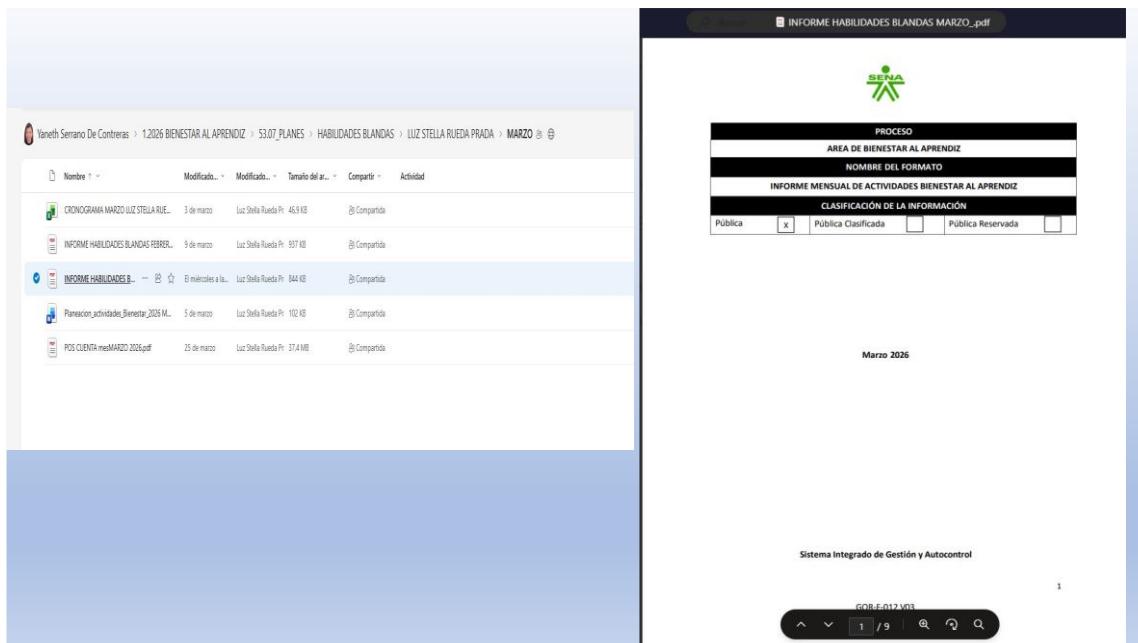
Yaneth Serrano De Contreras > 1.2026 BIENESTAR AL APRENDIZ > 53.07_PLANES > HABILIDADES BLANDAS > LUZ STELLA RUEDA PRADA > MARZO

| Nombre | Modificado... | Modificado... | Tamaño del ar... | Compartir | Actividad |
|---|---|---|---|---|---|
| CRONOGRAMA MARZO LUZ STELLA RUE... | 3 de marzo | Luz Stella Rueda Pr | 46,9 KB | Compartida | |
| INFORME HABILIDADES BLANDAS FEBRER... | 9 de marzo | Luz Stella Rueda Pr | 937 KB | Compartida | |
| INFORME HABILIDADES B... | El miércoles a la... | Luz Stella Rueda Pr | 844 KB | Compartida | |
| Planeacion_actividades_Bienestar_2026 M... | 5 de marzo | Luz Stella Rueda Pr | 102 KB | Compartida | |
| POS CUENTA mesMARZO 2026.pdf | 25 de marzo | Luz Stella Rueda Pr | 37.4 MB | Compartida | |

INFORME HABILIDADES BLANDAS MARZO_.pdf

SENA

PROCESO
AREA DE BIENESTAR AL APRENDIZ
NOMBRE DEL FORMATO
INFORME MENSUAL DE ACTIVIDADES BIENESTAR AL APRENDIZ
CLASIFICACIÓN DE LA INFORMACIÓN

| Pública | x | Pública Clasificada | | Pública Reservada | |
|---|---|---|---|---|---|

Marzo 2026

Sistema Integrado de Gestión y Autocontrol

1

GOR-F-012 V03

1 / 9